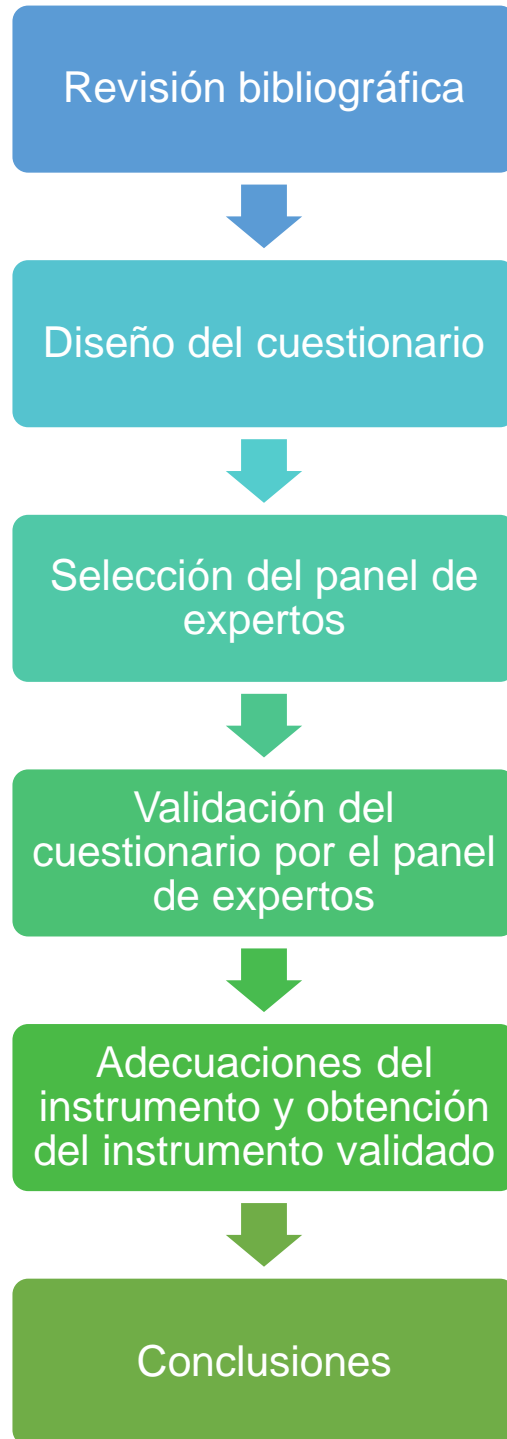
Revisión bibliográfica

Diseño del cuestionario

Selección del panel de expertos

Validación del cuestionario por el panel de expertos

Adecuaciones del instrumento y obtención del instrumento validado

Conclusiones